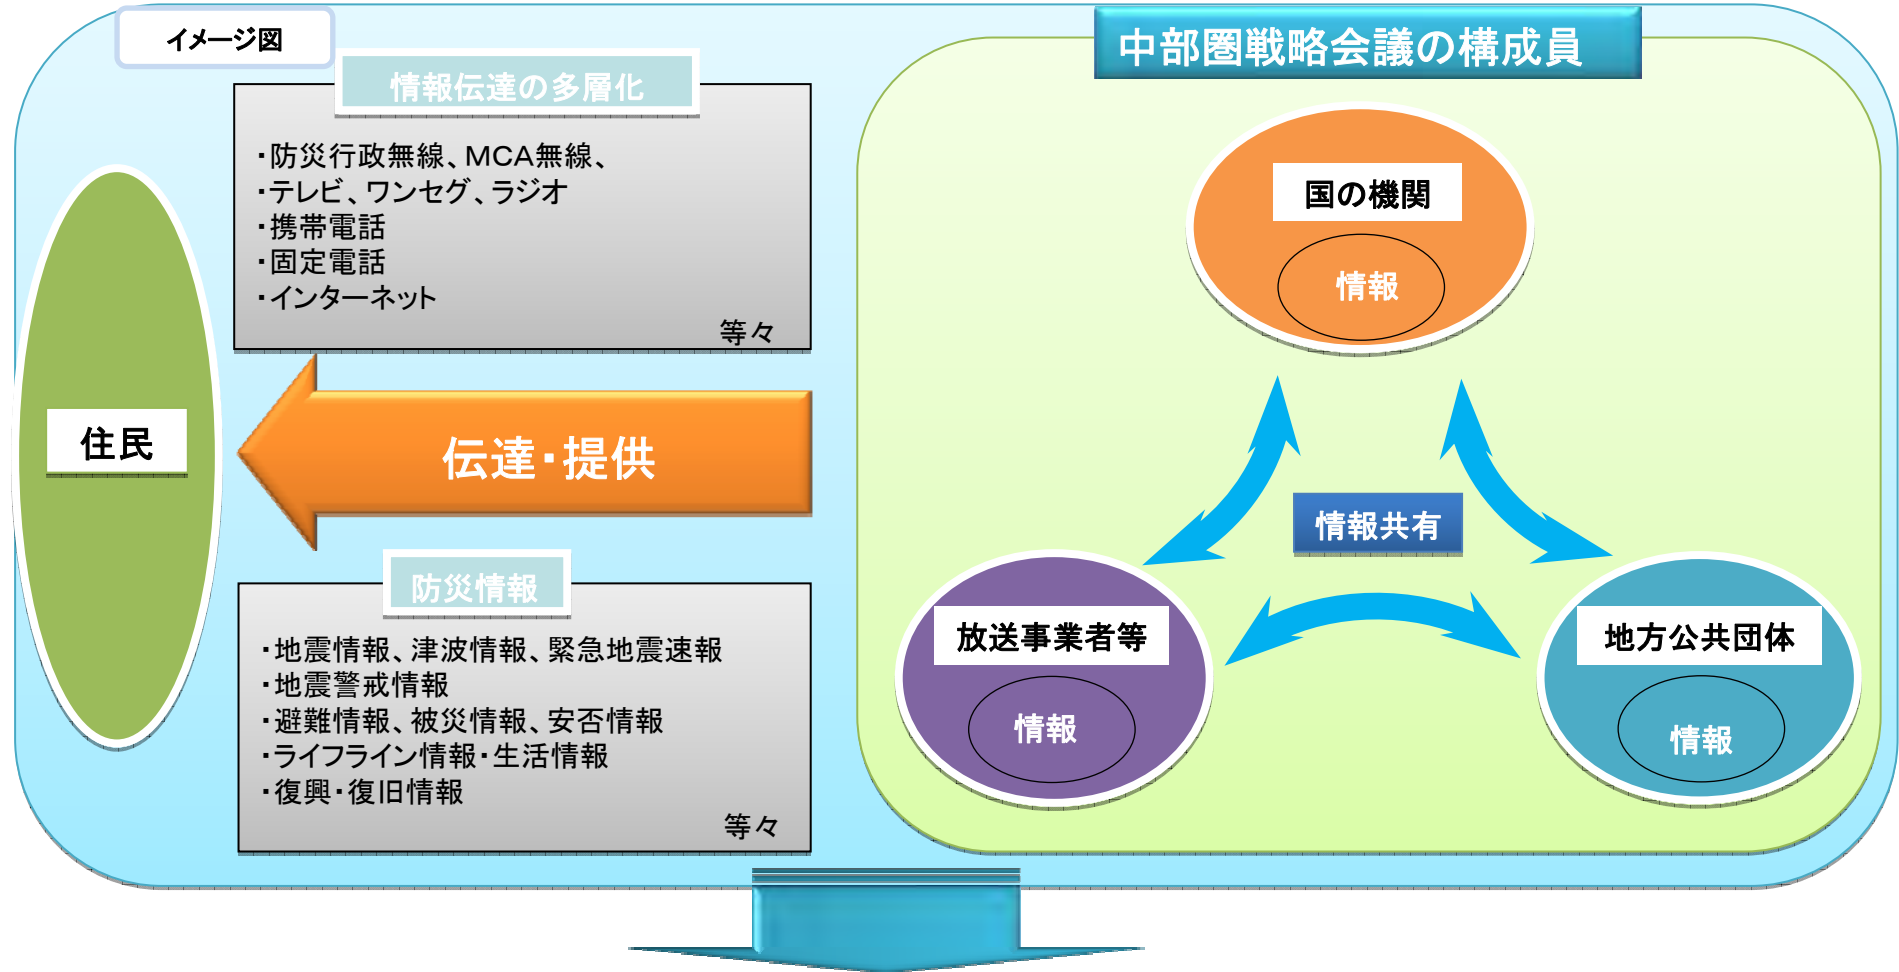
イメージ図

情報伝達の多層化

・防災行政無線、MCA無線、
・テレビ、ワンセグ、ラジオ
・携帯電話
・固定電話
・インターネット
等々

住民

伝達・提供

防災情報

・地震情報、津波情報、緊急地震速報
・地震警戒情報
・避難情報、被災情報、安否情報
・ライフライン情報・生活情報
・復興・復旧情報
等々

中部圏戦略会議の構成員

国の機関
情報

情報共有

放送事業者等
情報

地方公共団体
情報